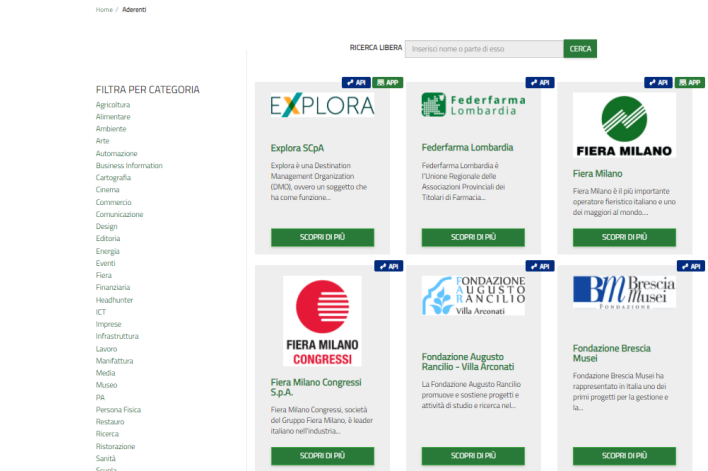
Home / Aderenti

RICERCA LIBERA Inserisci nome o parte di esso CERCA

FILTRA PER CATEGORIA
Agricoltura
Alimentare
Ambiente
Arte
Automazione
Business Information
Cartografia
Cinema
Commercio
Comunicazione
Design
Editoria
Energia
Eventi
Fiera
Finanziaria
Headhunter
ICT
Imprese
Infrastruttura
Lavoro
Manifattura
Media
Museo
PA
Persona Fisica
Restauro
Ricerca
Ristorazione
Sanità
Scuola

API APP
EXPLORA
Explora SCpA
Explora è una Destination Management Organization (DMO), ovvero un soggetto che ha come funzione...
SCOPRI DI PIÙ

API
Federfarma Lombardia
Federfarma Lombardia
Federfarma Lombardia è l'Unione Regionale delle Associazioni Provinciali dei Titolari di Farmacia...
SCOPRI DI PIÙ

API APP
FIERA MILANO
Fiera Milano
Fiera Milano è il più importante operatore fieristico italiano e uno dei maggiori al mondo....
SCOPRI DI PIÙ

API
FIERA MILANO CONGRESSI
Fiera Milano Congressi S.p.A.
Fiera Milano Congressi, società del Gruppo Fiera Milano, è leader italiano nell'industria...
SCOPRI DI PIÙ

API
FONDAZIONE AUGUSTO RANCILIO Villa Arconati
Fondazione Augusto Rancilio - Villa Arconati
La Fondazione Augusto Rancilio promuove e sostiene progetti e attività di studio e ricerca nel...
SCOPRI DI PIÙ

API
BM Brescia Musei FONDAZIONE
Fondazione Brescia Musei
Fondazione Brescia Musei ha rappresentato in Italia uno dei primi progetti per la gestione e la...
SCOPRI DI PIÙ